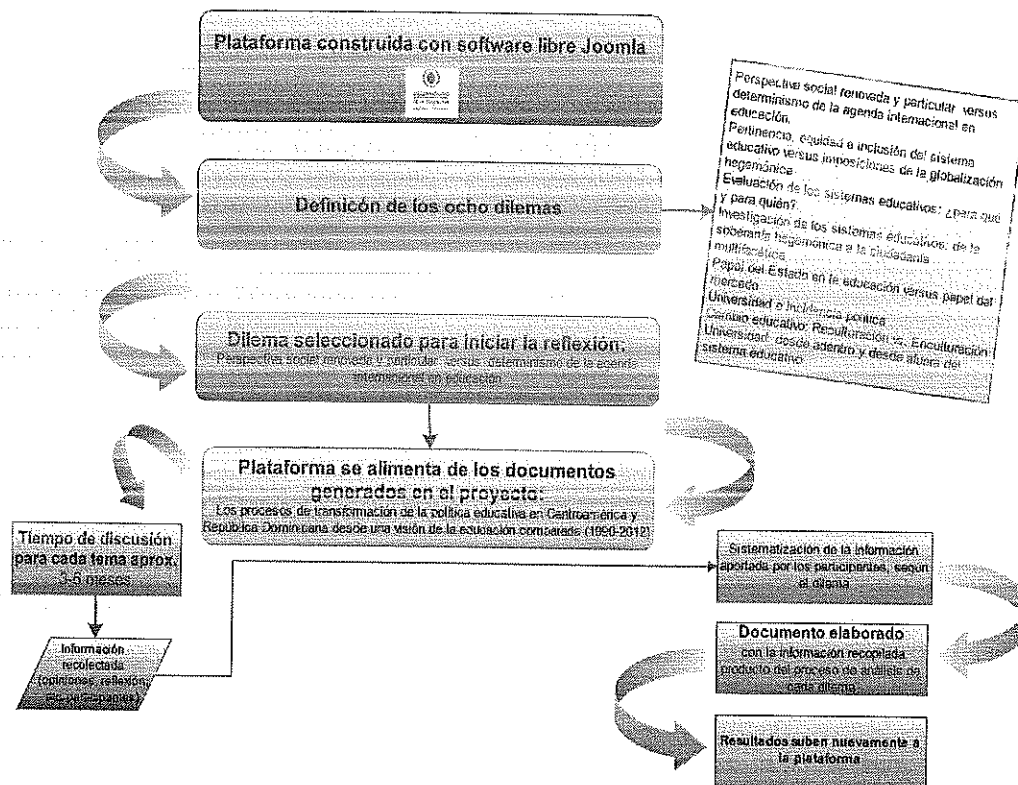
Plataforma construida con software libre Joomla

Definicón de los ocho dilemas

Perspectiva social renovada y particular versus determinismo de la agenda internacional en educación.
Pertinencia, equidad e inclusión del sistema educativo versus imposiciones de la globalización hegemónica.
Evaluación de los sistemas educativos: ¿para qué y para quién?
Investigación de los sistemas educativos: de la soberanía hegemónica a la ciudadanía multifacética.
Papel del Estado en la educación versus papel del mercado.
Universidad e incidencia política.
Cambio educativo: Reculturación vs. Enculturación
Universidad: desde adentro y desde afuera del sistema educativo.

Dilema seleccionado para iniciar la reflexion.
Perspectiva social renovada y particular versus determinismo de la agenda internacional en educación

Plataforma se alimenta de los documentos generados en el proyecto:
Los procesos de transformación de la política educativa en Centroamérica y República Dominicana desde una visión de la educación comparada (1990-2012)

Tiempo de discusión para cada tema aprox. 3-5 meses

Información recolectada (opiniones, reflexión, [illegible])

Sistematización de la información aportada por los participantes, según el dilema

Documento elaborado con la información recopilada producto del proceso de análisis de cada dilema

Resultados suben nuevamente a la plataforma